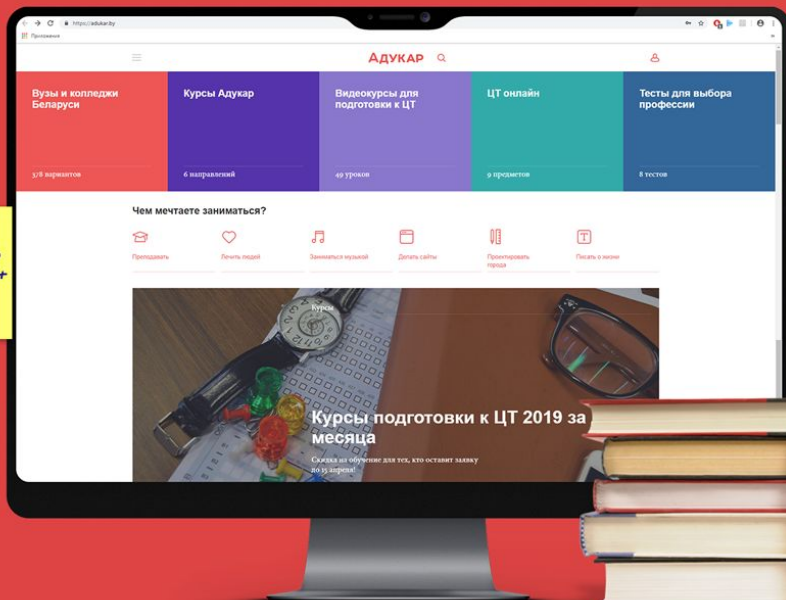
https://adukar.by

Приложения

АДУКАР

Вузы и колледжи Беларуси

378 вариантов

Курсы Адукар

6 направлений

Видеокурсы для подготовки к ЦТ

49 уроков

ЦТ онлайн

9 предметов

Тесты для выбора профессии

8 тестов

Чем мечтаете заниматься?

Преподавать

Лечить людей

Заниматься музыкой

Делать сайты

Проектировать города

Писать о жизни

Курсы

Курсы подготовки к ЦТ 2019 за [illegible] месяца

Скидка на обучение для тех, кто оставит заявку до 15 апреля!